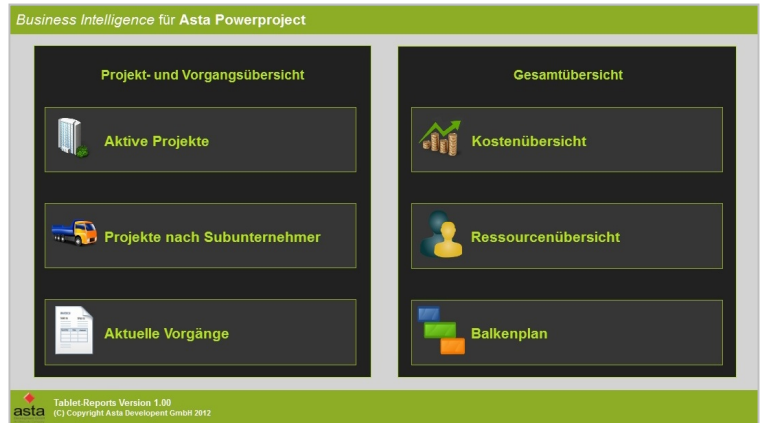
*Business Intelligence* für **Asta Powerproject**

Projekt- und Vorgangsübersicht

Aktive Projekte

Projekte nach Subunternehmer

Aktuelle Vorgänge

Gesamtübersicht

Kostenübersicht

Ressourcenübersicht

Balkenplan

asta

Tablet-Reports Version 1.00
(C) Copyright Asta Developent GmbH 2012